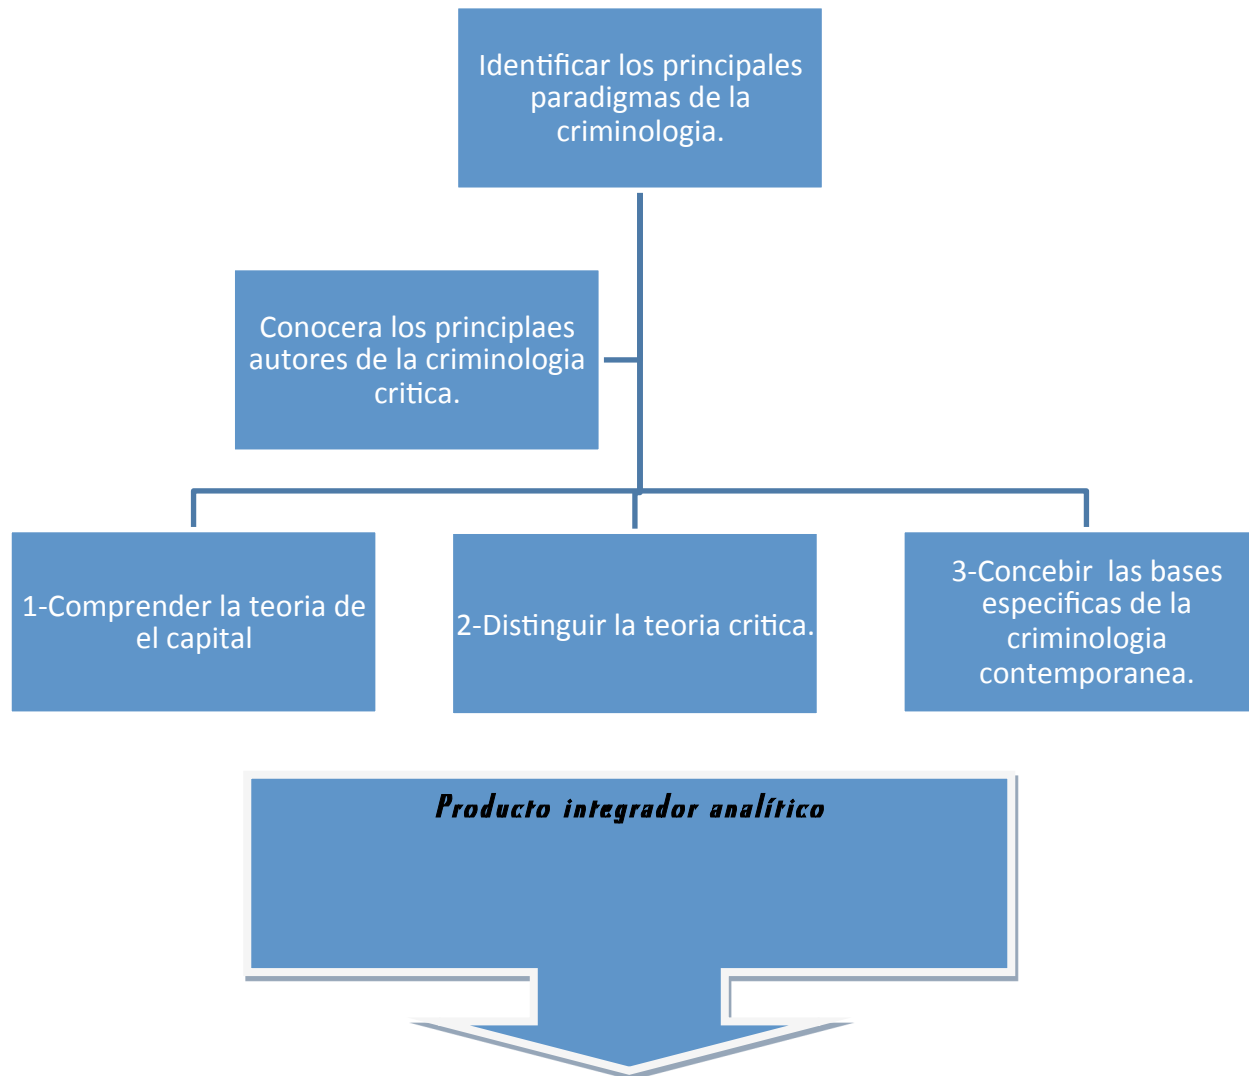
Identificar los principales paradigmas de la criminologia.

Conocera los principlaes autores de la criminologia critica.

1-Comprender la teoria de el capital

2-Distinguir la teoria critica.

3-Concebir las bases especificas de la criminologia contemporanea.

Producto integrador analítico